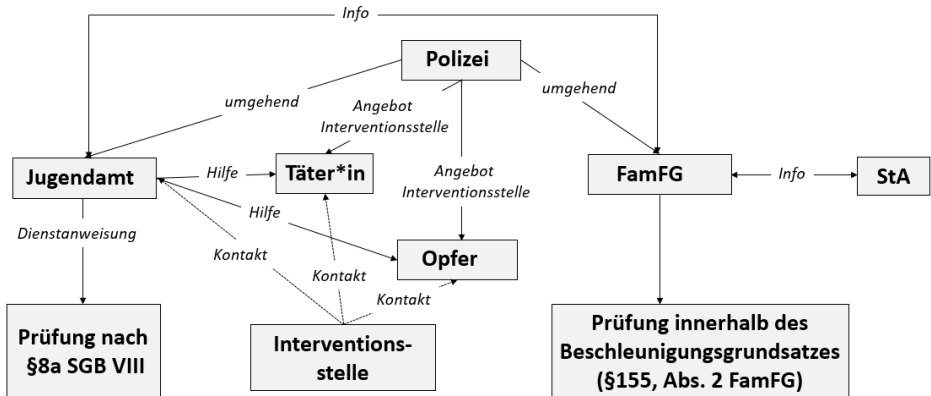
Info

Polizei

umgehend

Angebot Interventionsstelle

umgehend

Jugendamt

Hilfe

Täter*in

Angebot Interventionsstelle

FamFG

Info

StA

Hilfe

Dienstanweisung

Kontakt

Opfer

Kontakt

Kontakt

Prüfung nach §8a SGB VIII

Interventionsstelle

Prüfung innerhalb des Beschleunigungsgrundsatzes (§155, Abs. 2 FamFG)